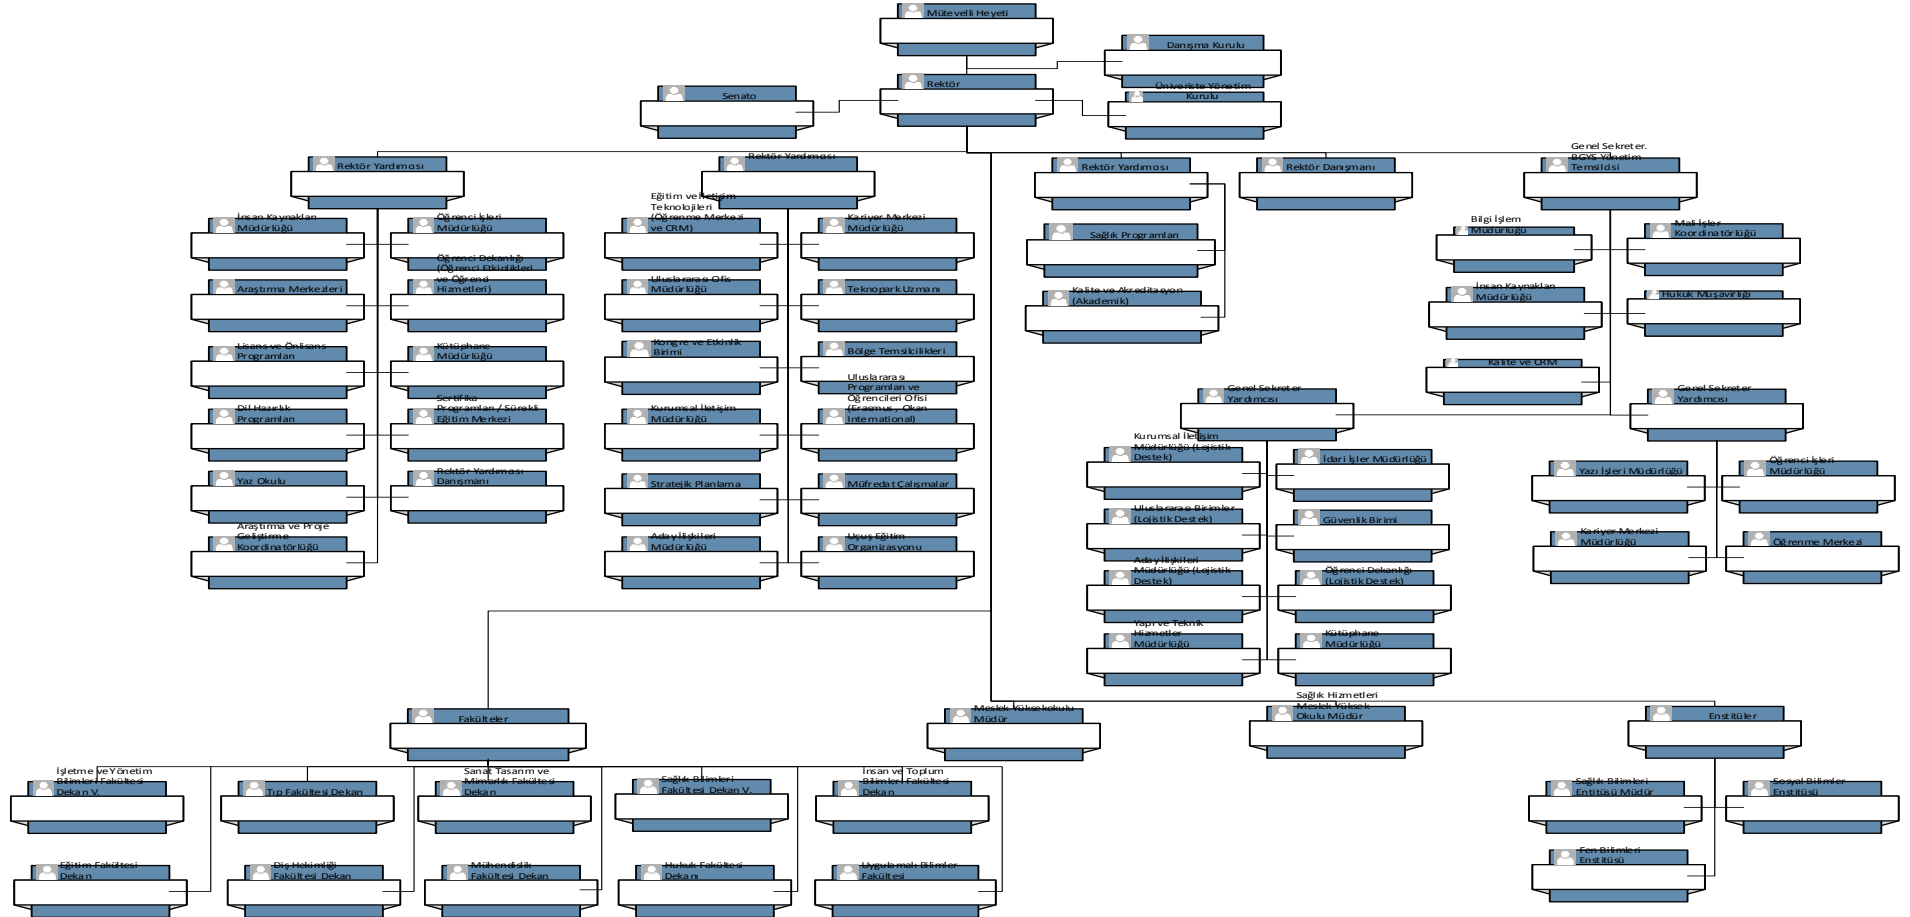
Mütevelli Heyeti

Danışma Kurulu

Rektör

Senato

Üniversite Yönetim Kurulu

Rektör Yardımcısı

Rektör Yardımcısı

Rektör Yardımcısı

Rektör Danışmanı

Genel Sekreter. BGYS Yönetim Temsilcisi

İnsan Kaynakları Müdürlüğü

Öğrenci İşleri Müdürlüğü

Araştırma Merkezleri

Öğrenci Dekanlığı (Öğrenci Etkinlikleri ve Öğrenci Hizmetleri)

Lisans ve Önlisans Programları

Kütüphane Müdürlüğü

Dil Hazırlık Programları

Sertifika Programları / Sürekli Eğitim Merkezi

Yaz Okulu

Rektör Yardımcısı Danışmanı

Araştırma ve Proje Geliştirme Koordinatörlüğü

Eğitim ve İletişim Teknolojileri (Öğrenme Merkezi ve CRM)

Kariyer Merkezi Müdürlüğü

Uluslararası Ofis Müdürlüğü

Teknopark Uzmanı

Kongre ve Etkinlik Birimi

Bölge Temsilcilikleri

Kurumsal İletişim Müdürlüğü

Uluslararası Programları ve Öğrencileri Ofisi (Erasmus , Okan International)

Stratejik Planlama

Müfredat Çalışmaları

Aday İlişkileri Müdürlüğü

Uçuş Eğitim Organizasyonu

Sağlık Programları

Kalite ve Akreditasyon (Akademik)

Bilgi İşlem Müdürlüğü

Mali İşler Koordinatörlüğü

İnsan Kaynakları Müdürlüğü

Hukuk Müşavirliği

Kalite ve CRM

Genel Sekreter Yardımcısı

Genel Sekreter Yardımcısı

Kurumsal İletişim Müdürlüğü (Lojistik Destek)

İdari İşler Müdürlüğü

Uluslararası Birimler (Lojistik Destek)

Güvenlik Birimi

Aday İlişkileri Müdürlüğü (Lojistik Destek)

Öğrenci Dekanlığı (Lojistik Destek)

Yapı ve Teknik Hizmetler Müdürlüğü

Kütüphane Müdürlüğü

Yazı İşleri Müdürlüğü

Öğrenci İşleri Müdürlüğü

Kariyer Merkezi Müdürlüğü

Öğrenme Merkezi

Fakülteler

Meslek Yüksekokulu Müdür

Sağlık Hizmetleri Meslek Yüksek Okulu Müdür

Enstitüler

İşletme ve Yönetim Bilimleri Fakültesi Dekan V.

Tıp Fakültesi Dekan

Sanat Tasarım ve Mimarlık Fakültesi Dekan

Sağlık Bilimleri Fakültesi Dekan V.

İnsan ve Toplum Bilimleri Fakültesi Dekan

Sağlık Bilimleri Entitüsü Müdür

Sosyal Bilimler Enstitüsü

Eğitim Fakültesi Dekan

Diş Hekimliği Fakültesi Dekan

Mühendislik Fakültesi Dekan

Hukuk Fakültesi Dekanı

Uygulamalı Bilimler Fakültesi

Fen Bilimleri Enstitüsü